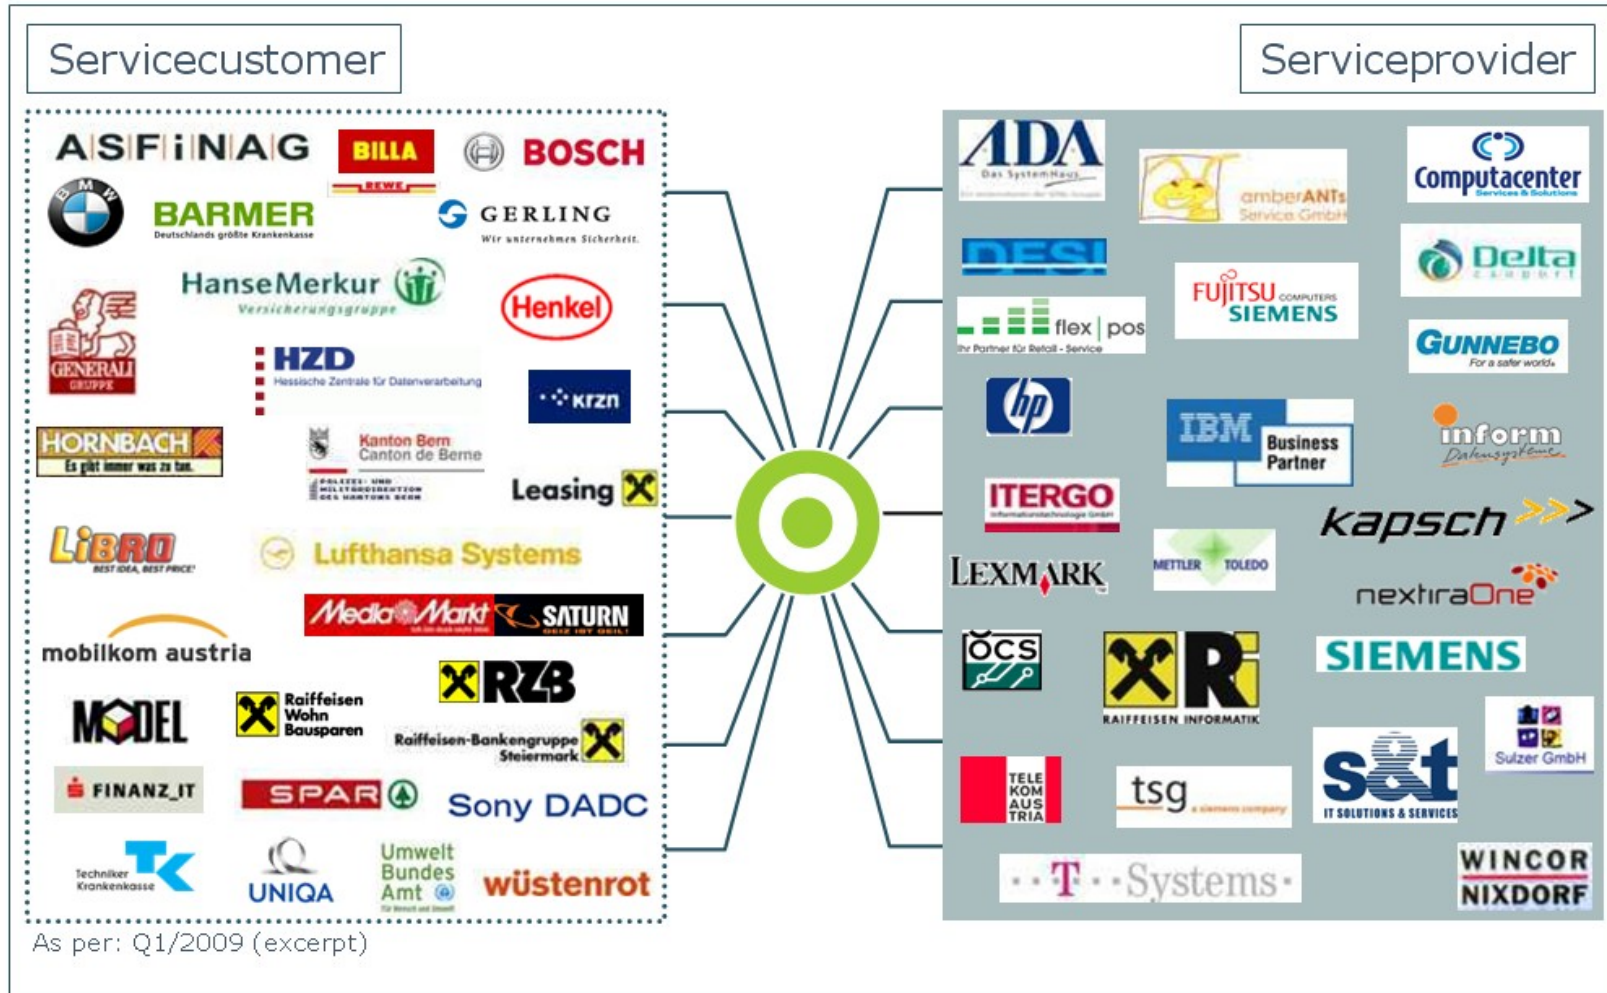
Servicecustomer

Serviceprovider

ASFINAG
BILLA
REWE
BOSCH
BMW
BARMER
Deutschlands größte Krankenkasse
GERLING
Wir unternehmen Sicherheit.
HanseMerkur
Versicherungsgruppe
Henkel
GENERALI GRUPPE
HZD
Hessische Zentrale für Datenverarbeitung
krzn
HORNBACH
Es gibt immer was zu tun.
Kanton Bern
Canton de Berne
Leasing
LIBRO
BEST IDEA, BEST PRICE!
Lufthansa Systems
Media Markt
SATURN
GEIZ IST GEIL!
mobilkom austria
RZB
MODEL
Raiffeisen Wohn Bausparen
Raiffeisen-Bankengruppe Steiermark
FINANZ_IT
SPAR
Sony DADC
Techniker Krankenkasse
TK
UNIQA
Umwelt Bundes Amt
wüstenrot

As per: Q1/2009 (excerpt)

ADA
Das SystemHaus
amberANTs
Service GmbH
Computacenter
Services & Solutions
DESI
Delta
flex | pos
Ihr Partner für Retail - Service
FUJITSU COMPUTERS SIEMENS
GUNNEBO
For a safer world.
hp
IBM
Business Partner
inform
Datensysteme
ITERGO
kapsch
LEXMARK
METTLER TOLEDO
nextiraOne
OCS
RAIFFEISEN INFORMATIK
SIEMENS
Sulzer GmbH
TELEKOM AUSTRIA
tsg
a siemens company
s&t
IT SOLUTIONS & SERVICES
T-Systems
WINCOR NIXDORF